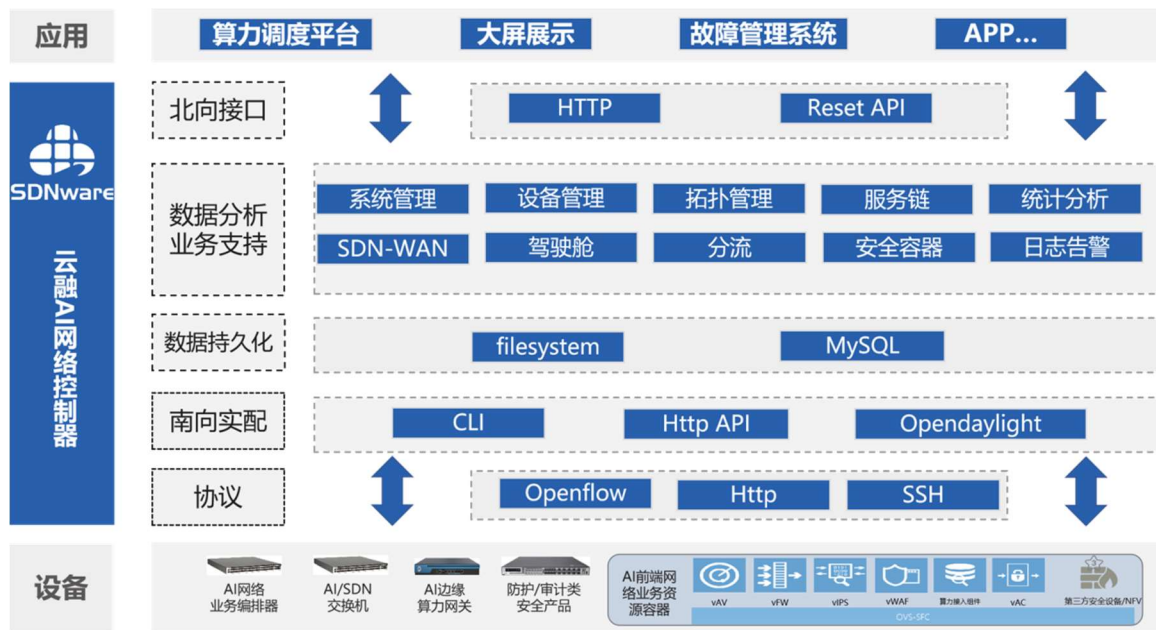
应用

算力调度平台

大屏展示

故障管理系统

APP...

SDNware

云融AI网络控制器

北向接口

HTTP

Reset API

数据分析业务支持

系统管理

设备管理

拓扑管理

服务链

统计分析

SDN-WAN

驾驶舱

分流

安全容器

日志告警

数据持久化

filesystem

MySQL

南向实配

CLI

Http API

Opendaylight

协议

Openflow

Http

SSH

设备

AI网络业务编排器

AI/SDN交换机

AI边缘算力网关

防护/审计类安全产品

AI前端网络业务资源容器

vAV

vFW

vIPS

vWAF

算力接入组件

vAC

第三方安全设备/NFV

OVS-SFC